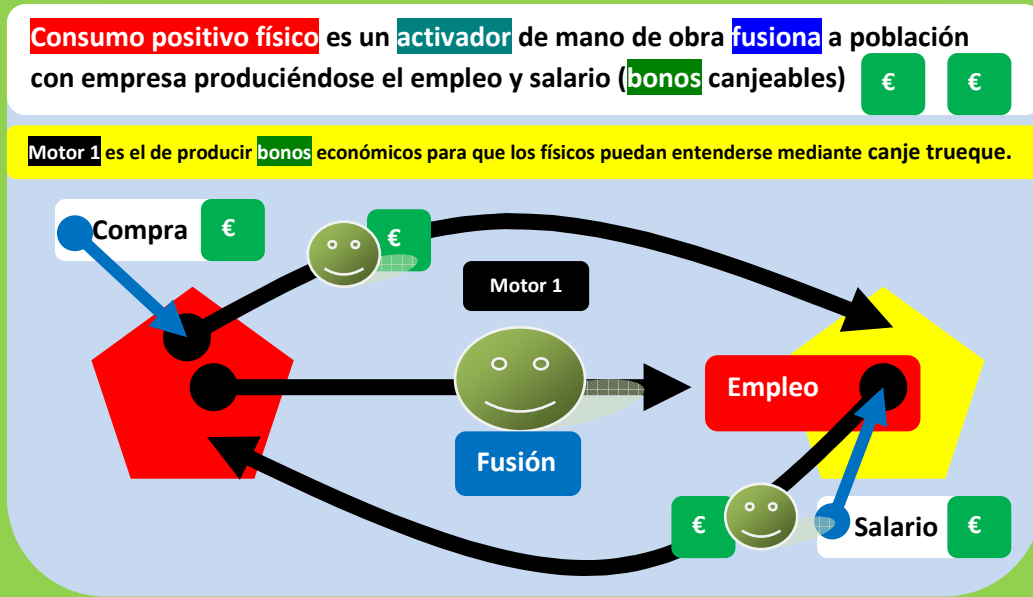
Consumo positivo físico es un activador de mano de obra fusiona a población con empresa produciéndose el empleo y salario (bonos canjeables) € €

Motor 1 es el de producir bonos económicos para que los físicos puedan entenderse mediante canje trueque.

Compra €

€

Motor 1

Empleo

Fusión

€

Salario €